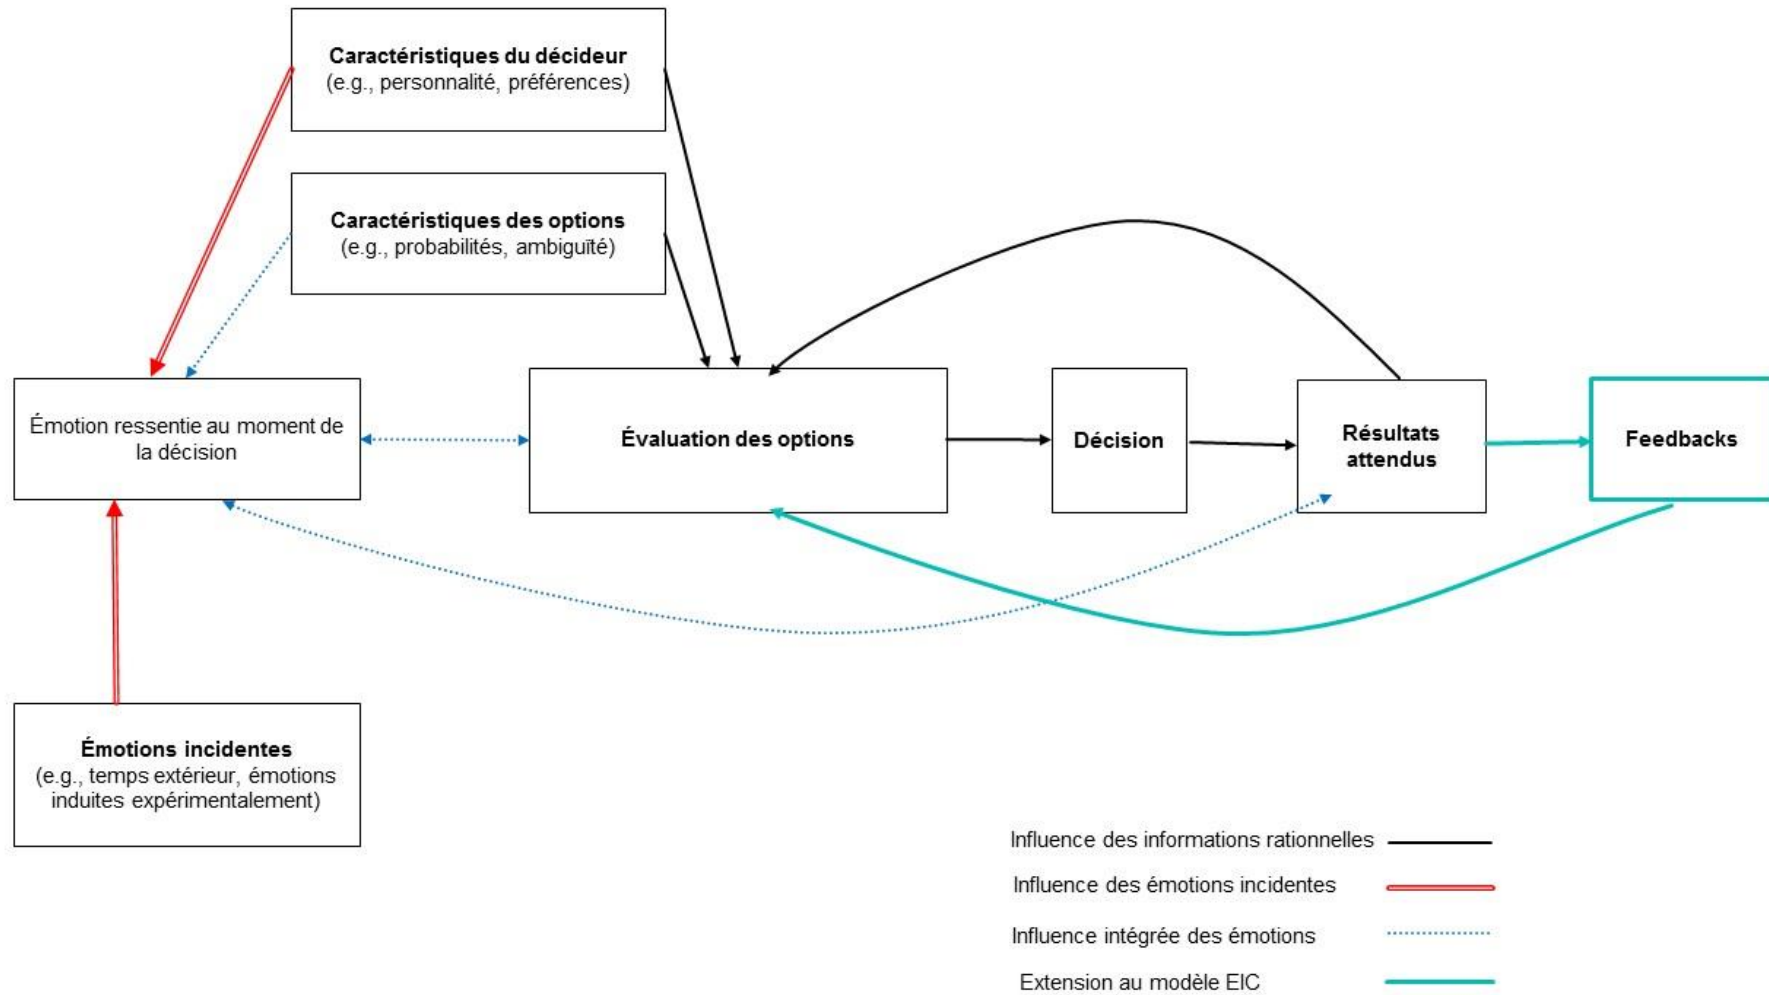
**Caractéristiques du décideur**
(e.g., personnalité, préférences)

**Caractéristiques des options**
(e.g., probabilités, ambiguïté)

Émotion ressentie au moment de la décision

**Évaluation des options**

**Décision**

**Résultats attendus**

**Feedbacks**

**Émotions incidentes**
(e.g., temps extérieur, émotions induites expérimentalement)

Influence des informations rationnelles

Influence des émotions incidentes

Influence intégrée des émotions

Extension au modèle EIC